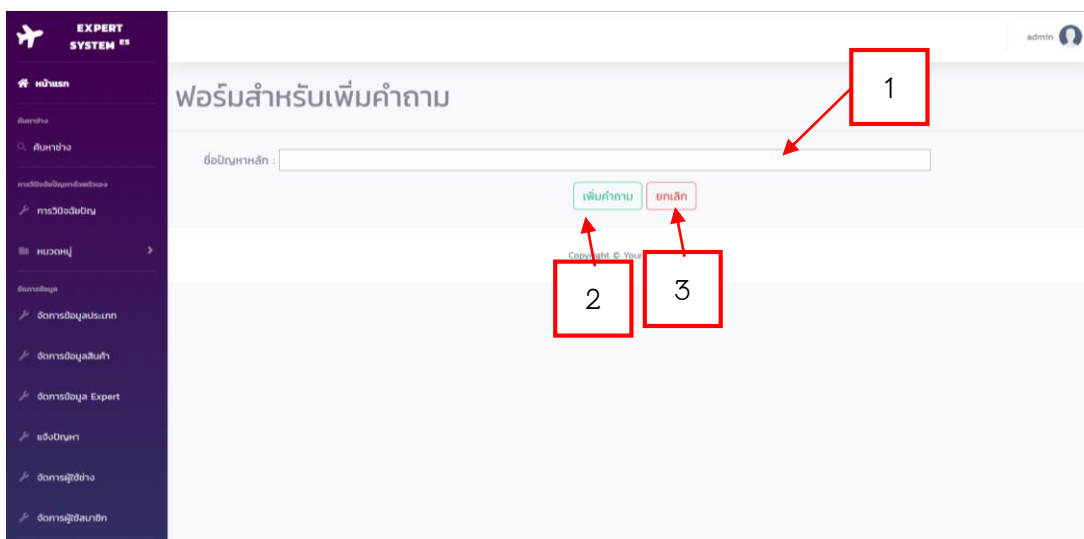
EXPERT SYSTEM ES

หน้าแรก

ค้นหาช่าง

ค้นหาช่าง

การวิเคราะห์ปัญหาด้วยตัวเอง

การวินิจฉัยปัญ

หมวดหมู่

ข้อมูล

จัดการข้อมูลประเภท

จัดการข้อมูลสินค้า

จัดการข้อมูล Expert

แจ้งปัญหา

จัดการผู้ใช้ช่าง

จัดการผู้ใช้สมาชิก

admin

ฟอร์มสำหรับเพิ่มคำถาม

1

ชื่อปัญหาหลัก :

เพิ่มคำถาม

ยกเลิก

Copyright © Your

2

3